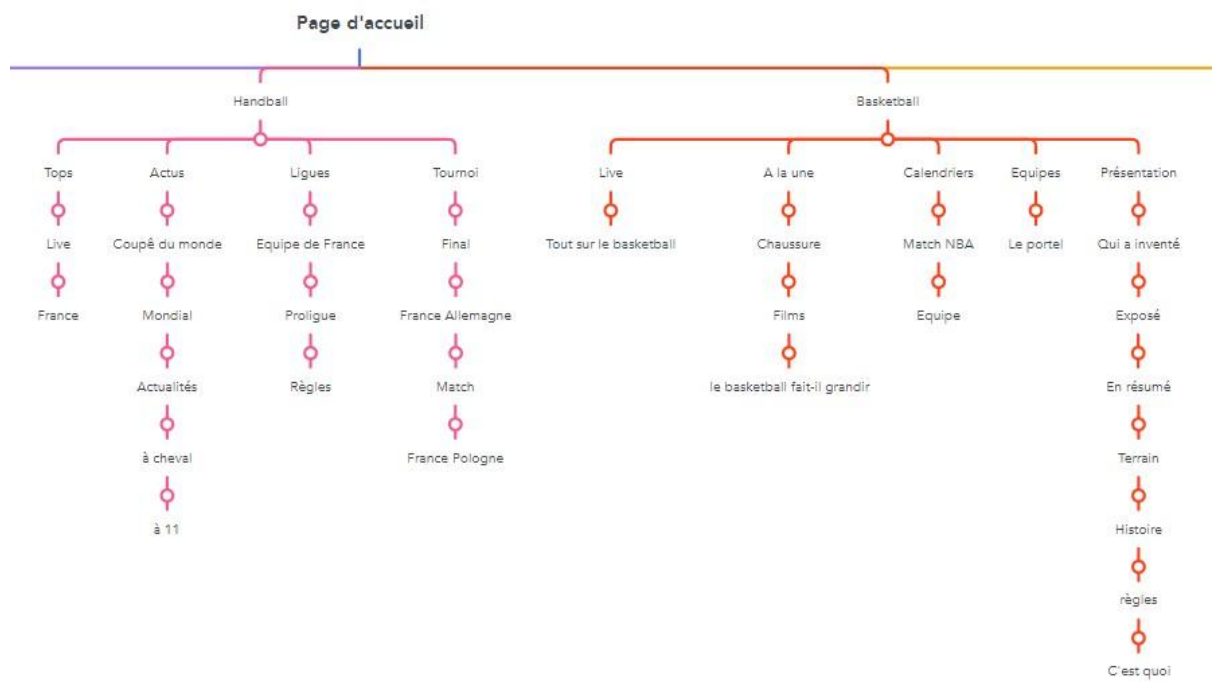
Page d'accueil

Handball

Tops

Live

France

Actus

Coupê du monde

Mondial

Actualités

à cheval

à 11

Ligues

Equipe de France

Proligue

Règles

Tournoi

Final

France Allemagne

Match

France Pologne

Basketball

Live

Tout sur le basketball

A la une

Chaussure

Films

le basketball fait-il grandir

Calendriers

Match NBA

Equipe

Equipes

Le portel

Présentation

Qui a inventé

Exposé

En résumé

Terrain

Histoire

règles

C'est quoi